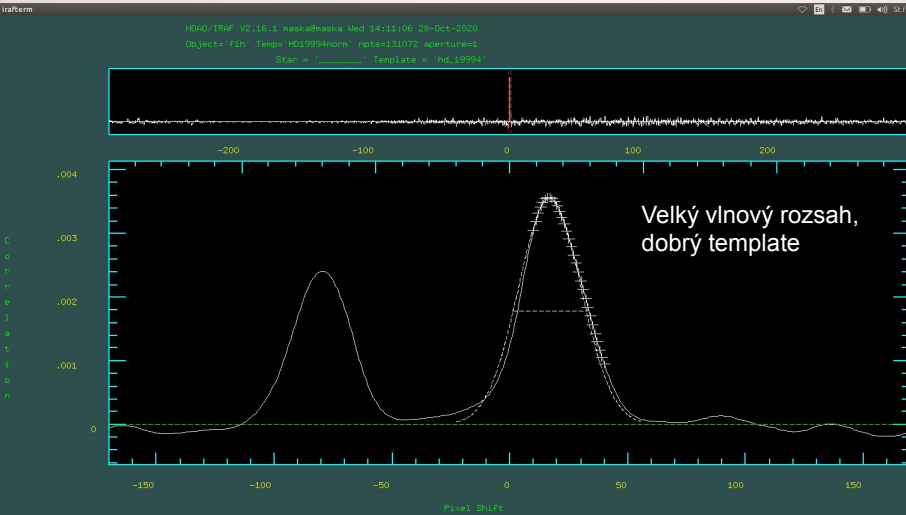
irafterm

En

St

NOAO/IRAF V2.16.1 maska@maska Wed 14:11:06 28-Oct-2020

Object='f1h' Temp='HD19994norm' npts=131072 aperture=1

Star = '________' Template = 'hd_19994'

-200

-100

0

100

200

.004

.003

.002

.001

0

C o r r e l a t i o n

Velký vlnový rozsah, dobrý template

-150

-100

-50

0

50

100

150

Pixel Shift